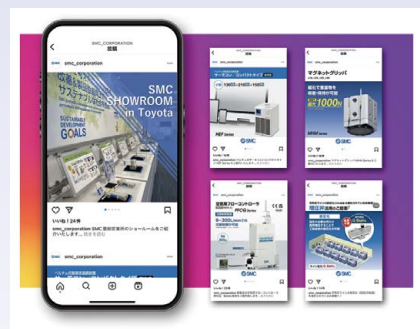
SMC_CORPORATION
投稿

smc_corporation

SMC
SHOWROOM
in Toyota

SUSTAINABLE DEVELOPMENT GOALS

いいね！24件

smc_corporation SMC 豊田営業所のショールームをご紹介いたします。 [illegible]

smc_corporation

投稿

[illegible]
サーモコン
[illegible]

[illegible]
HEF Series
SMC

投稿

マグネットグリッパ
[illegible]
1000N
MHM Series
SMC

投稿

空気用フローコントローラ
PFCQ Series
SMC

投稿

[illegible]
SMC